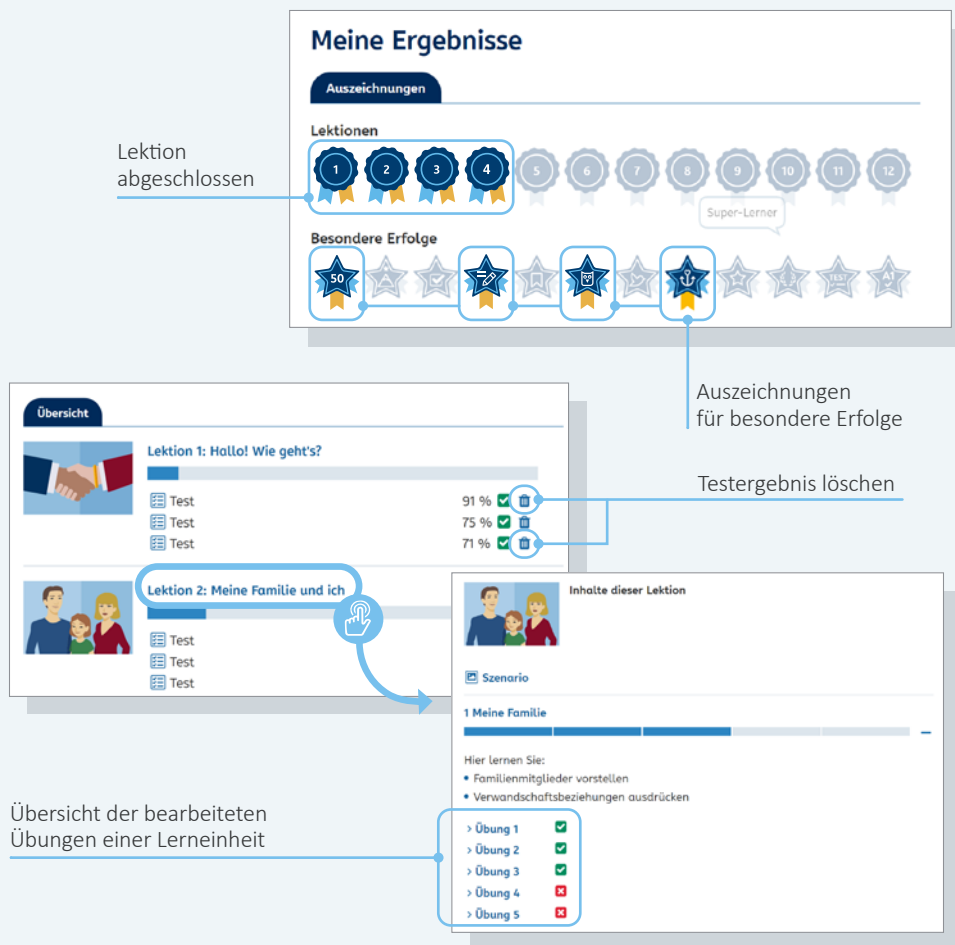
Meine Ergebnisse

Auszeichnungen

Lektionen

1 2 3 4 5 6 7 8 9 10 11 12

Super-Lerner

Besondere Erfolge

50

Lektion abgeschlossen

Auszeichnungen für besondere Erfolge

Übersicht

Lektion 1: Hallo! Wie geht's?

Test 91 %
Test 75 %
Test 71 %

Testergebnis löschen

Lektion 2: Meine Familie und ich

Test
Test
Test

Inhalte dieser Lektion

Szenario

1 Meine Familie

Hier lernen Sie:
• Familienmitglieder vorstellen
• Verwandschaftsbeziehungen ausdrücken

› Übung 1
› Übung 2
› Übung 3
› Übung 4
› Übung 5

Übersicht der bearbeiteten Übungen einer Lerneinheit